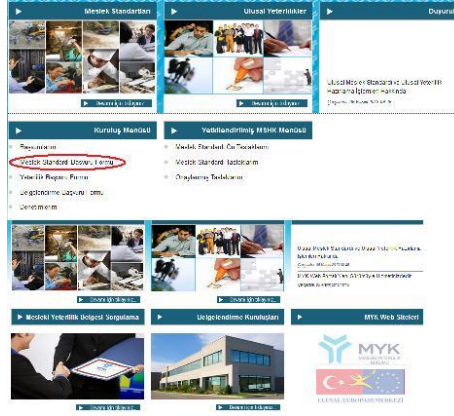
Meslek Standartları

Ulusal Yeterlilikler

Duyuru

Devamı için tıklayınız

Devamı için tıklayınız

Ulusal Meslek Standardı ve Ulusal Yeterlilik Hazırlama İşlemleri Hakkında

Kuruluş Menüsü

Yetkilendirilmiş MSHK Menüsü

Başvurularım

Meslek Standardı Başvuru Formu

Yeterlilik Başvuru Formu

Belgelendirme Başvuru Formu

Denetimlerim

Meslek Standardı Ön Taslaklarım

Meslek Standardı Taslaklarım

Onaylanmış Taslaklarım

Devamı için tıklayınız

Devamı için tıklayınız

Mesleki Yeterlilik Belgesi Sorgulama

Belgelendirme Kuruluşları

MYK Web Siteleri

Devamı için tıklayınız

Devamı için tıklayınız

MYK

ULUSAL EUROPASS MERKEZİ